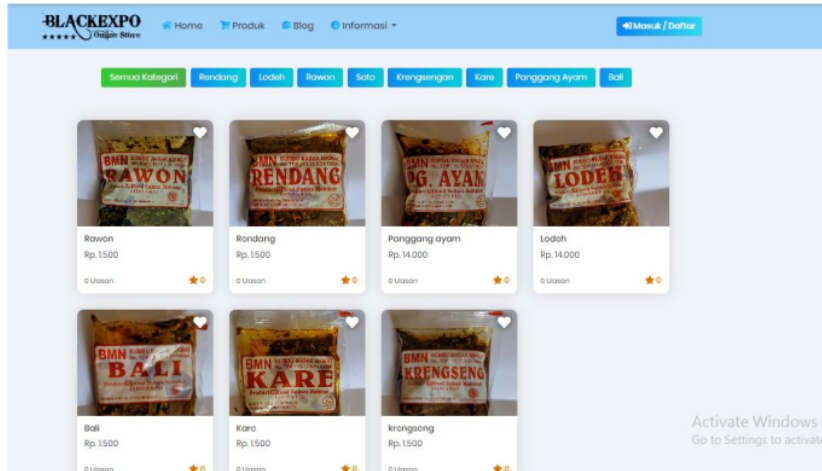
BLACKEXPO
Online Store

Home Produk Blog Informasi

Masuk / Daftar

Semua Kategori Rendang Lodeh Rawon Soto Krengsengan Kare Panggang Ayam Bali

BMN RAWON

Rawon
Rp. 1.500
0 Ulasan 0

BMN RENDANG

Rendang
Rp. 1.500
0 Ulasan 0

BMN PG. AYAM

Panggang ayam
Rp. 14.000
0 Ulasan 0

BMN LODEH

Lodeh
Rp. 14.000
0 Ulasan 0

BMN BALI

Bali
Rp. 1.500
0 Ulasan 0

BMN KARE

Kare
Rp. 1.500
0 Ulasan 0

BMN KRENGSENG

krengsong
Rp. 1.500
0 Ulasan 0

Activate Windows
Go to Settings to activate